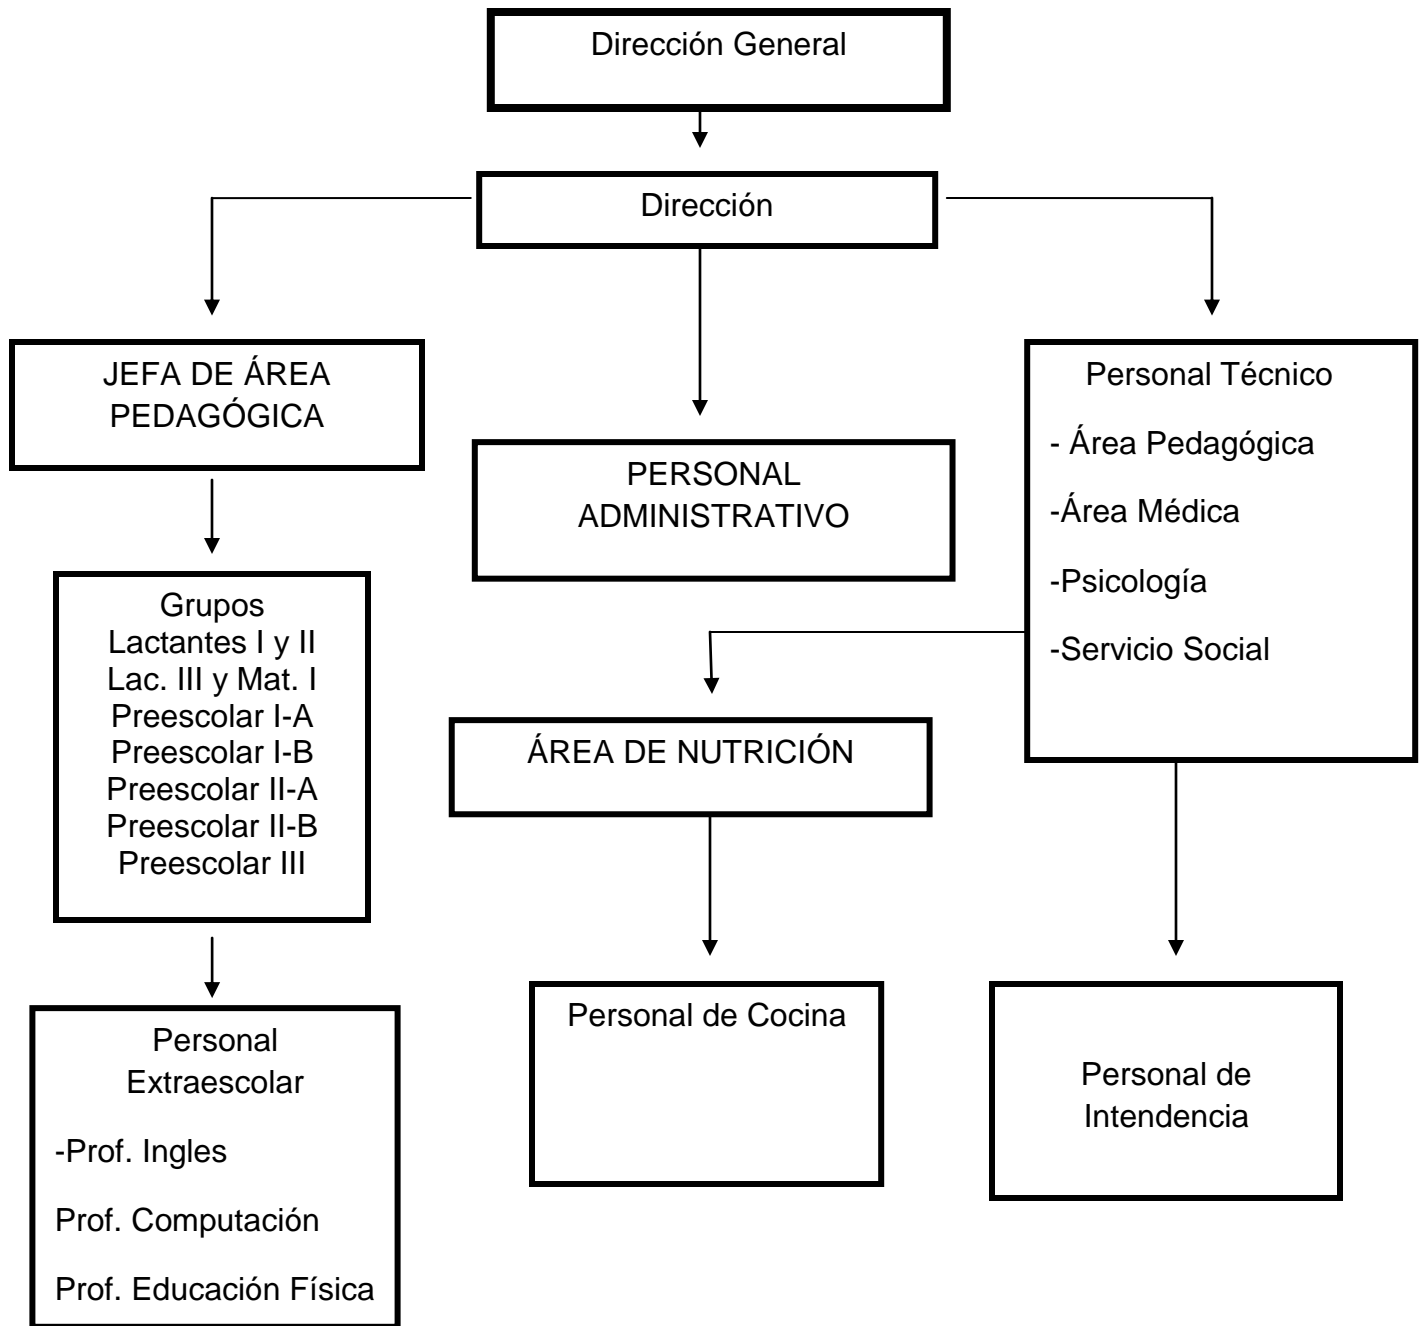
Dirección General

Dirección

JEFA DE ÁREA PEDAGÓGICA

PERSONAL ADMINISTRATIVO

Personal Técnico

- Área Pedagógica

-Área Médica

-Psicología

-Servicio Social

Grupos
Lactantes I y II
Lac. III y Mat. I
Preescolar I-A
Preescolar I-B
Preescolar II-A
Preescolar II-B
Preescolar III

ÁREA DE NUTRICIÓN

Personal Extraescolar

-Prof. Ingles

Prof. Computación

Prof. Educación Física

Personal de Cocina

Personal de Intendencia